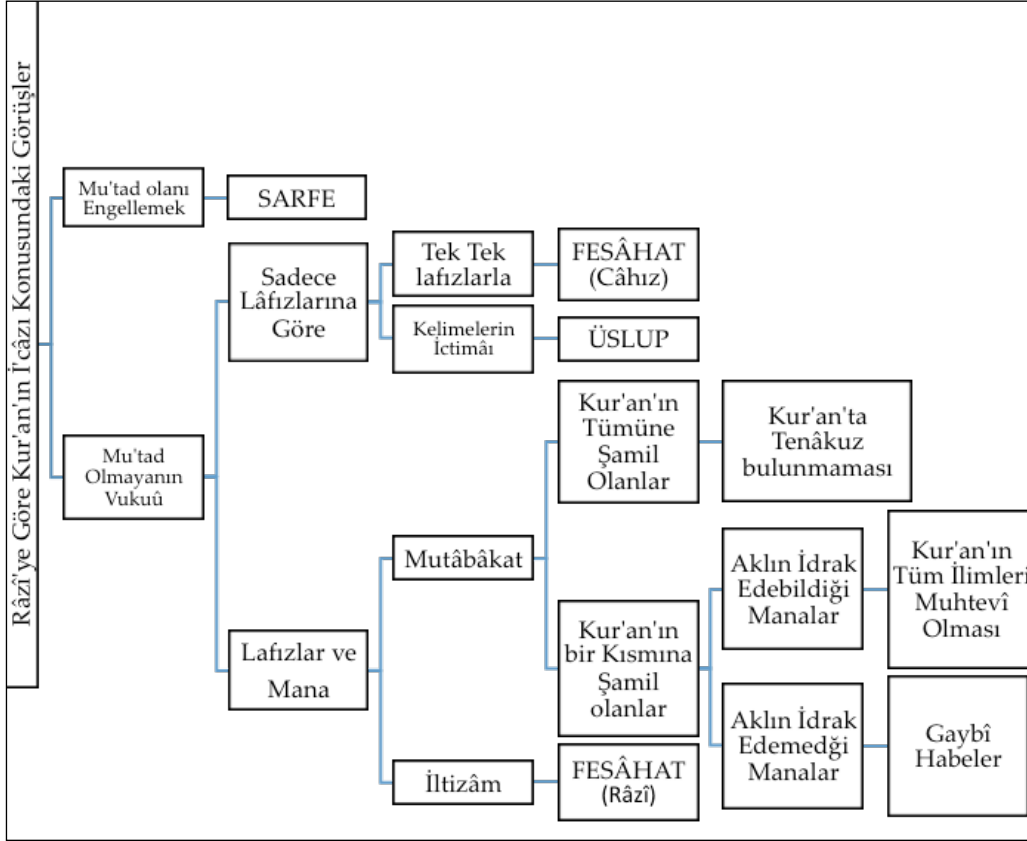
Râzî'ye Göre Kur'an'ın İ'câzı Konusundaki Görüşler

Mu'tad olanı Engellemek

SARFE

Mu'tad Olmayanın Vukuû

Sadece Lâfızlarına Göre

Tek Tek lafızlarla

FESÂHAT (Câhız)

Kelimelerin İctimâı

ÜSLUP

Lafızlar ve Mana

Mutâbâkat

Kur'an'ın Tümüne Şamil Olanlar

Kur'an'ta Tenâkuz bulunmaması

Kur'an'ın bir Kısmına Şamil olanlar

Aklın İdrak Edebildiği Manalar

Kur'an'ın Tüm İlimleri Muhtevî Olması

Aklın İdrak Edemedği Manalar

Gaybî Habeler

İltizâm

FESÂHAT (Râzî)